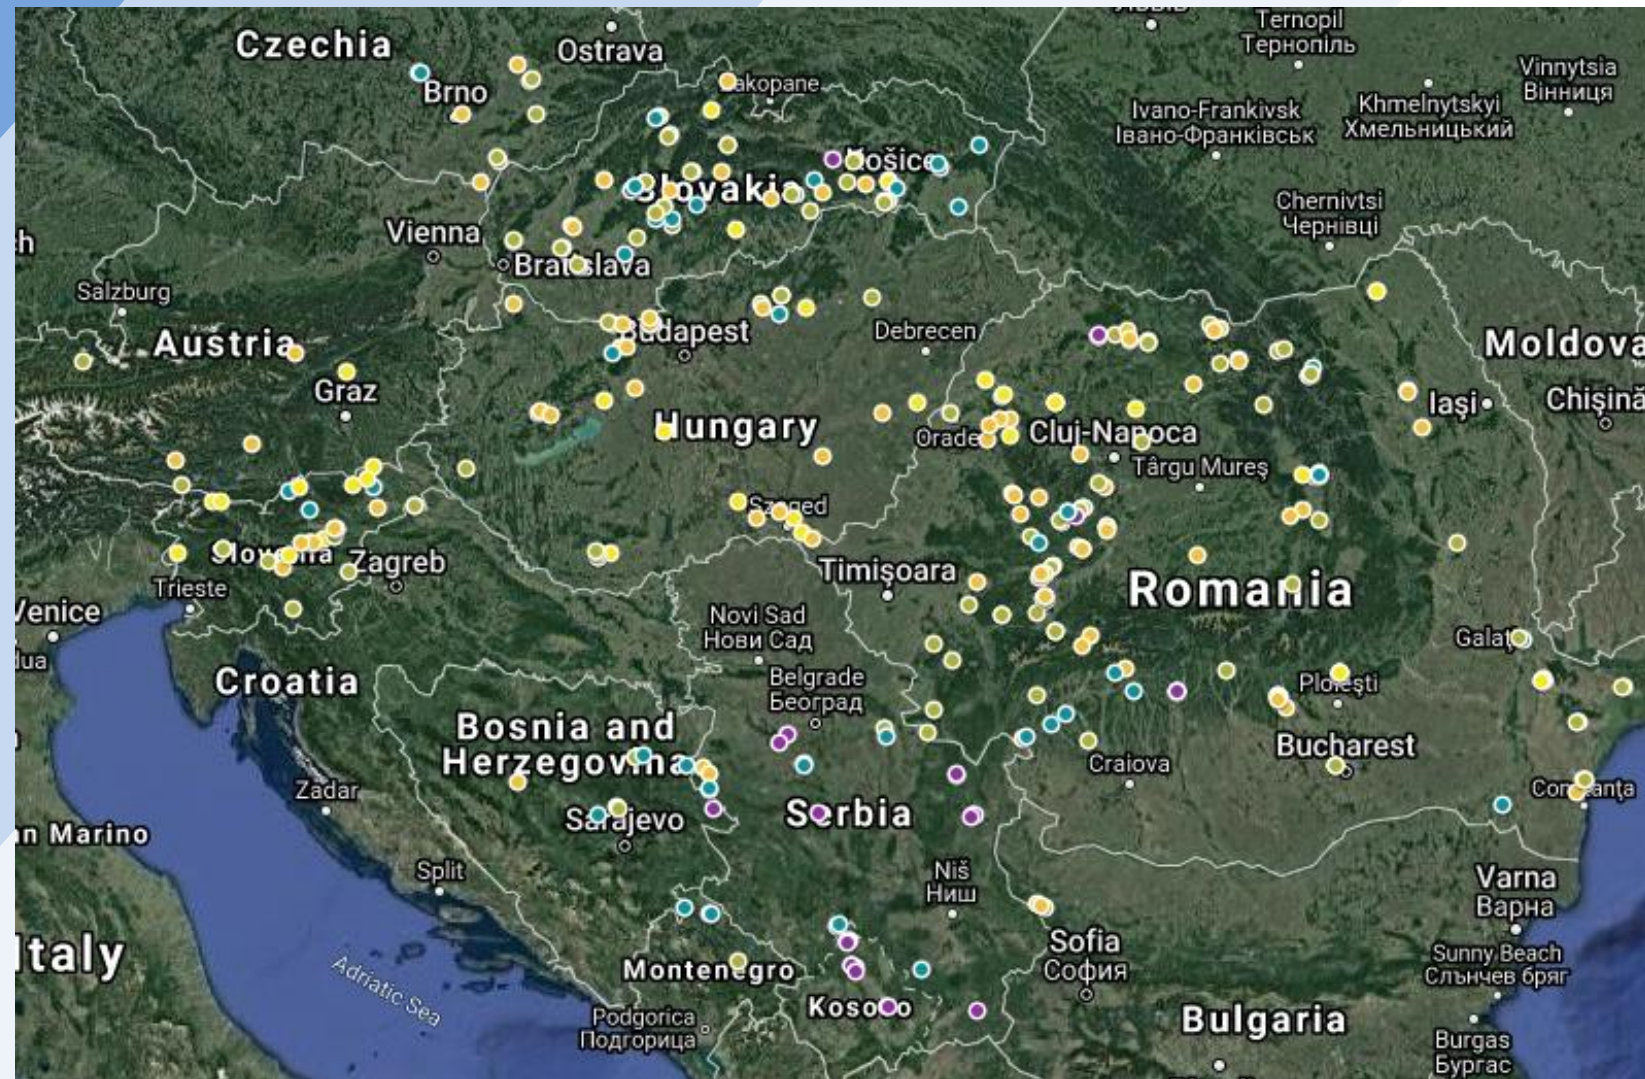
Czechia
Ostrava
Brno
Zakopane
Ternopil
Тернопіль
Vinnytsia
Вінниця
Ivano-Frankivsk
Івано-Франківськ
Khmelnytskyi
Хмельницький
Košice
Slovakia
Vienna
Bratislava
Salzburg
Chernivtsi
Чернівці
Austria
Budapest
Debrecen
Moldova
Graz
Iași
Chișină
Hungary
Oradea
Cluj-Napoca
Târgu Mureș
Szeged
Slovenia
Zagreb
Trieste
Timișoara
Romania
Venice
Novi Sad
Нови Сад
Galați
Croatia
Belgrade
Београд
Ploiești
Bosnia and Herzegovina
Bucharest
Zadar
Craiova
Constanța
San Marino
Sarajevo
Serbia
Split
Niš
Ниш
Varna
Варна
Italy
Sofia
София
Sunny Beach
Слънчев бряг
Adriatic Sea
Montenegro
Kosovo
Bulgaria
Podgorica
Подгорица
Burgas
Бургас